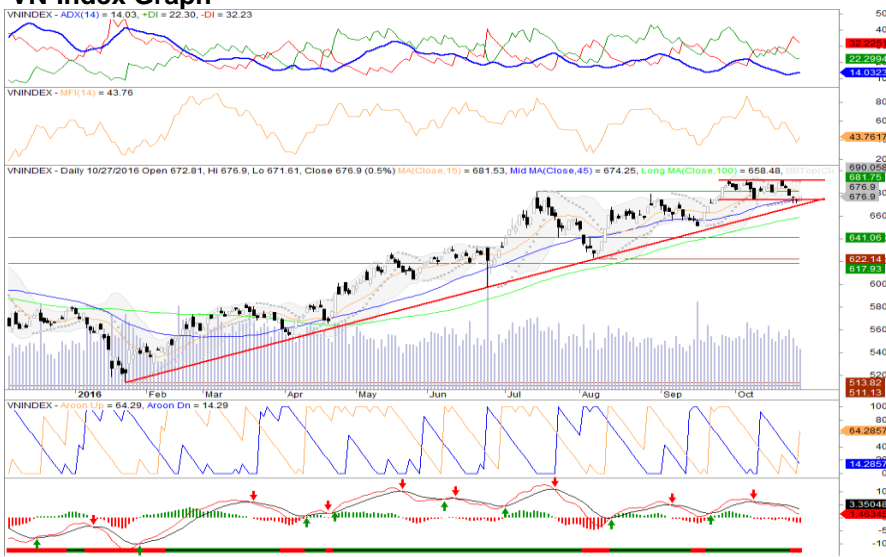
VN-Index Graph

VNINDEX - ADX(14) = 14.03, +DI = 22.30, -DI = 32.23
50
40
32.2257
22.2994
14.0323

VNINDEX - MFI(14) = 43.76
80
60
43.7617
20

VNINDEX - Daily 10/27/2016 Open 672.81, Hi 676.9, Lo 671.61, Close 676.9 (0.5%) MA(Close,15) = 681.53, Mid MA(Close,45) = 674.25, Long MA(Close,100) = 658.48, BBTop(Cl
690.058
681.75
676.9
676.9
660
641.06
622.14
617.93
600
580
560
540
520
513.82
511.13
2016
Feb
Mar
Apr
May
Jun
Jul
Aug
Sep
Oct

VNINDEX - Aroon Up = 64.29, Aroon Dn = 14.29
100
80
64.2857
20
14.2857

3.35043
-1.46343
5
-5
-10